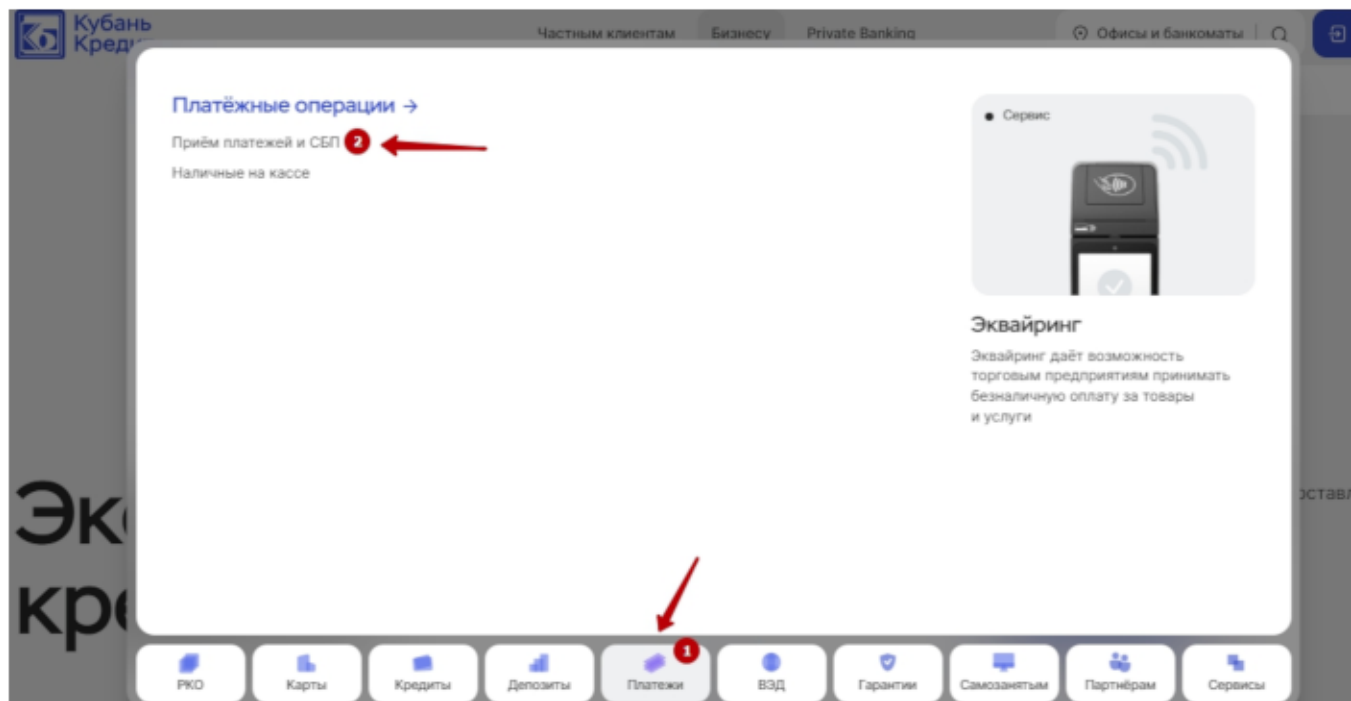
Кубань Креди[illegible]

Частным клиентам Бизнесу Private Banking

Офисы и банкоматы

Платёжные операции →

Приём платежей и СБП 2

Наличные на кассе

Сервис

Эквайринг

Эквайринг даёт возможность торговым предприятиям принимать безналичную оплату за товары и услуги

Эк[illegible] кре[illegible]

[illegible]оставл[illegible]

РКО

Карты

Кредиты

Депозиты

1

Платежи

ВЭД

Гарантии

Самозанятым

Партнёрам

Сервисы